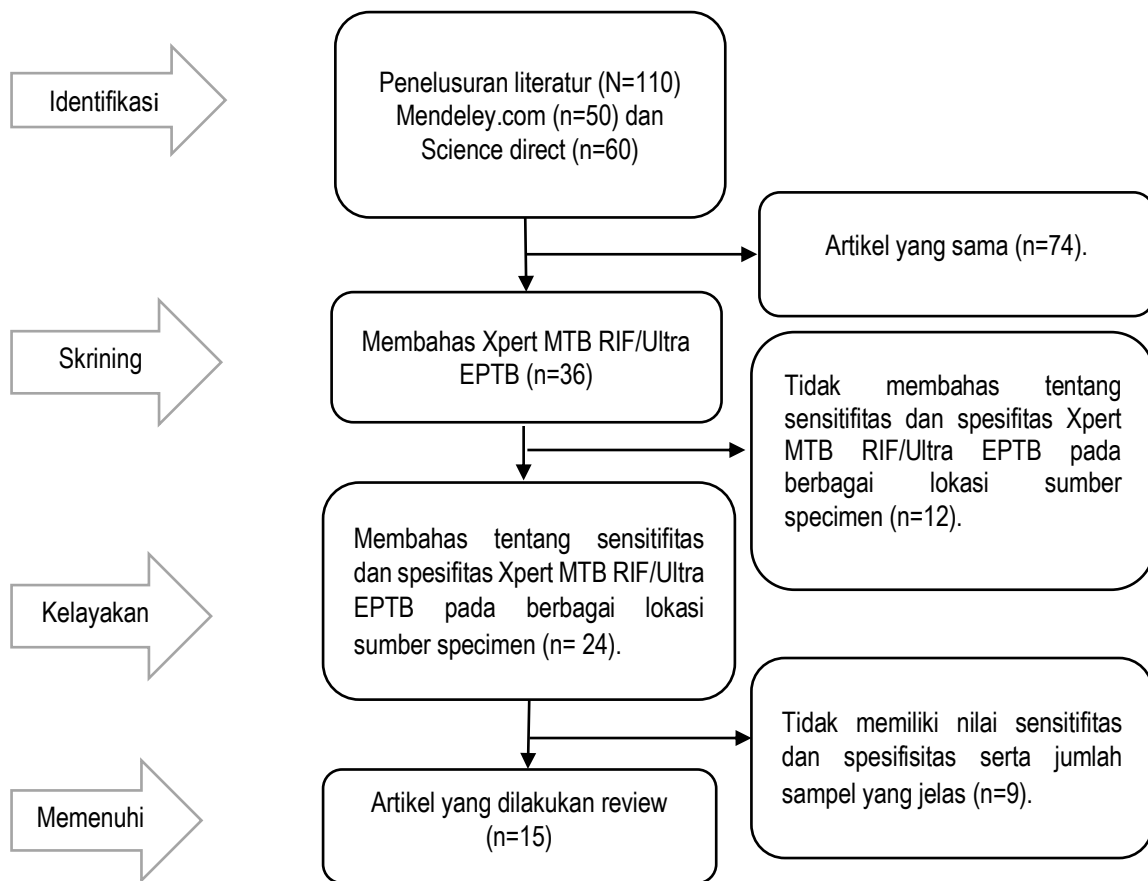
Identifikasi

Penelusuran literatur (N=110) Mendeley.com (n=50) dan Science direct (n=60)

Artikel yang sama (n=74).

Skrining

Membahas Xpert MTB RIF/Ultra EPTB (n=36)

Tidak membahas tentang sensitifitas dan spesifitas Xpert MTB RIF/Ultra EPTB pada berbagai lokasi sumber specimen (n=12).

Kelayakan

Membahas tentang sensitifitas dan spesifitas Xpert MTB RIF/Ultra EPTB pada berbagai lokasi sumber specimen (n= 24).

Tidak memiliki nilai sensitifitas dan spesifisitas serta jumlah sampel yang jelas (n=9).

Memenuhi

Artikel yang dilakukan review (n=15)